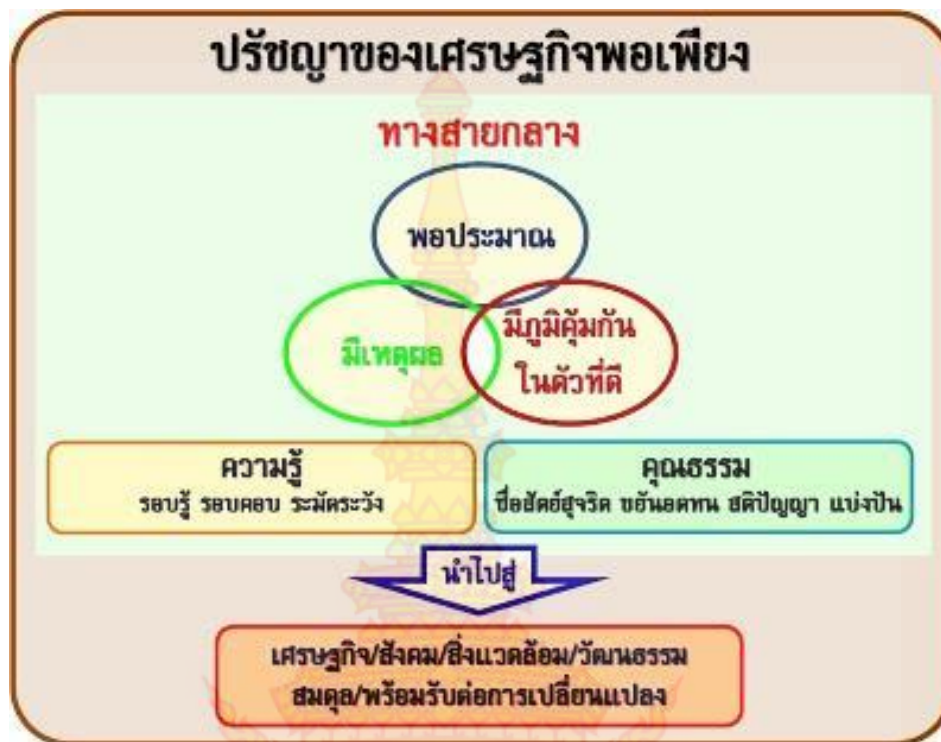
ปรัชญาของเศรษฐกิจพอเพียง

ทางสายกลาง

พอประมาณ

มีเหตุผล

มีภูมิคุ้มกันในตัวที่ดี

ความรู้
รอบรู้ รอบคอบ ระมัดระวัง

คุณธรรม
ซื่อสัตย์สุจริต ขยันอดทน สติปัญญา แบ่งปัน

นำไปสู่

เศรษฐกิจ/สังคม/สิ่งแวดล้อม/วัฒนธรรม
สมดุล/พร้อมรับต่อการเปลี่ยนแปลง